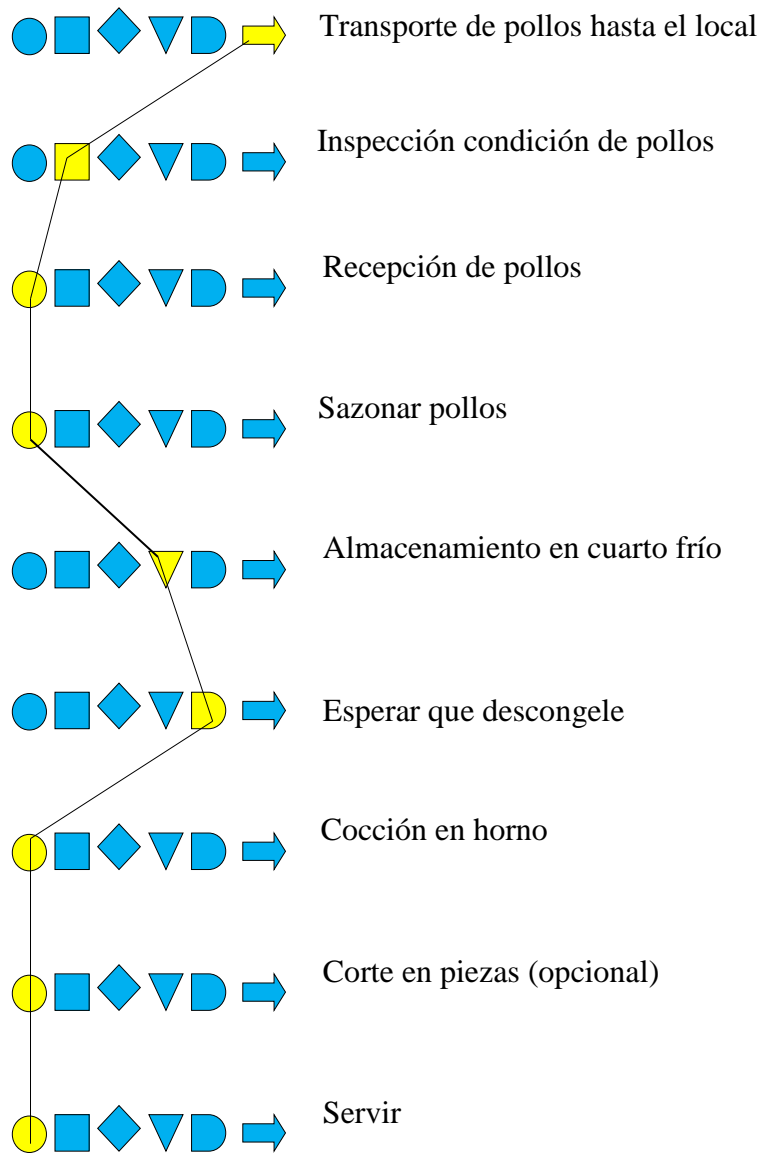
Transporte de pollos hasta el local

Inspección condición de pollos

Recepción de pollos

Sazonar pollos

Almacenamiento en cuarto frío

Esperar que descongele

Cocción en horno

Corte en piezas (opcional)

Servir